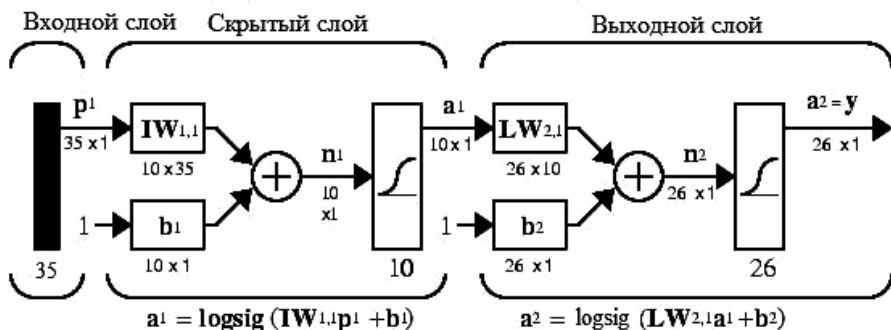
Входной слой

Скрытый слой

Выходной слой

$\mathbf{p}^1$

35 x1

$\mathbf{IW}_{1,1}$

10 x 35

$\mathbf{n}^1$

10 x1

$\mathbf{a}^1$

10 x 1

$\mathbf{LW}_{2,1}$

26 x 10

$\mathbf{n}^2$

26 x1

$\mathbf{a}^2 = \mathbf{y}$

26 x1

1

$\mathbf{b}^1$

10 x 1

10

1

$\mathbf{b}^2$

26 x1

26

35

$\mathbf{a}^1 = \mathbf{logsig}\ (\mathbf{IW}_{1,1}\mathbf{p}^1 + \mathbf{b}^1)$

$\mathbf{a}^2 = \text{logsig}\ (\mathbf{LW}_{2,1}\mathbf{a}^1 + \mathbf{b}^2)$